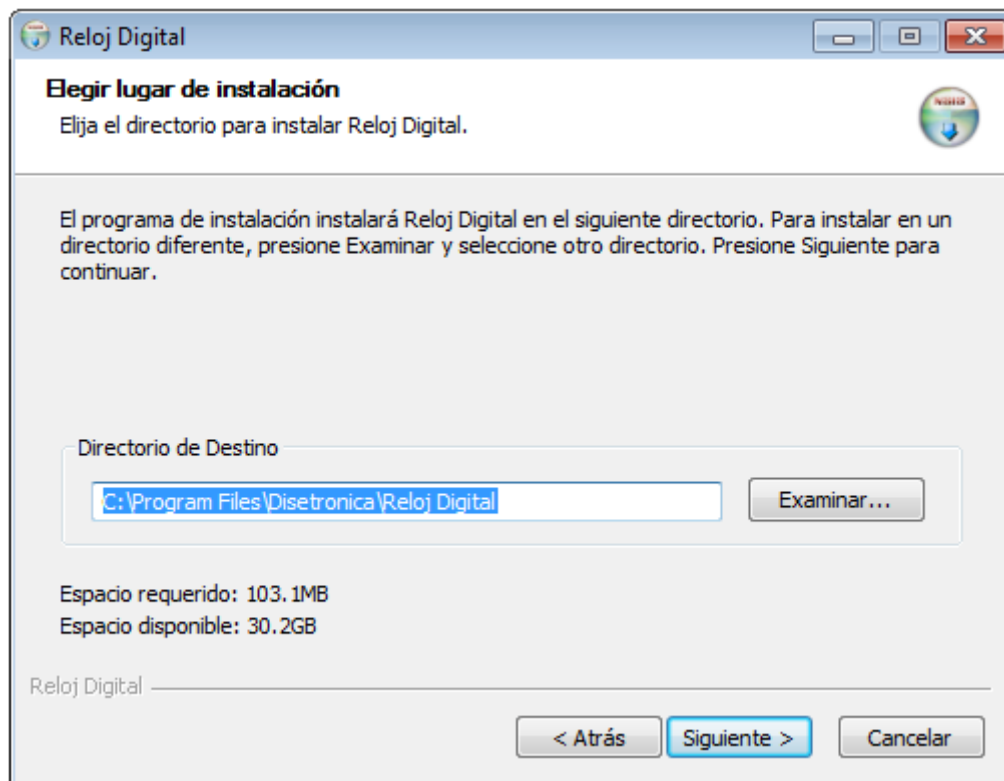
Reloj Digital

Elegir lugar de instalación
Elija el directorio para instalar Reloj Digital.

NSIS

El programa de instalación instalará Reloj Digital en el siguiente directorio. Para instalar en un directorio diferente, presione Examinar y seleccione otro directorio. Presione Siguiente para continuar.

Directorio de Destino

C:\Program Files\Disetronica\Reloj Digital

Examinar...

Espacio requerido: 103.1MB
Espacio disponible: 30.2GB

Reloj Digital

< Atrás
Siguiente >
Cancelar